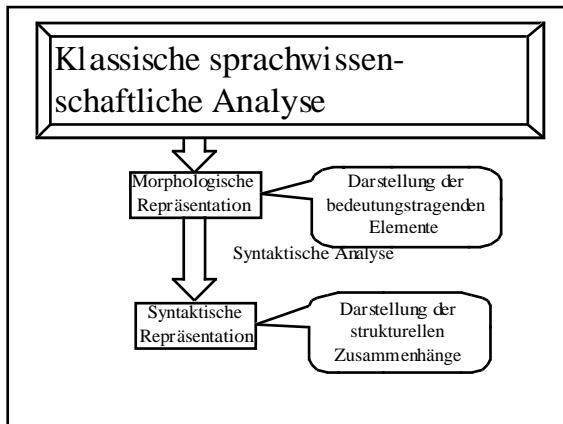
Klassische sprachwissenschaftliche Analyse

Morphologische Repräsentation

Darstellung der bedeutungstragenden Elemente

Syntaktische Analyse

Syntaktische Repräsentation

Darstellung der strukturellen Zusammenhänge